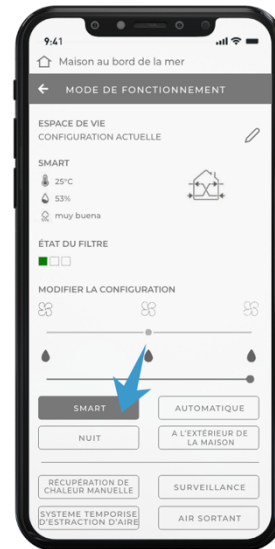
9:41

Maison au bord de la mer

MODE DE FONCTIONNEMENT

ESPACE DE VIE
CONFIGURATION ACTUELLE

SMART
25°C
53%
muy buena

ÉTAT DU FILTRE

MODIFIER LA CONFIGURATION

SMART
AUTOMATIQUE
NUIT
A L'EXTÉRIEUR DE LA MAISON
RÉCUPÉRATION DE CHALEUR MANUELLE
SURVEILLANCE
SYSTEME TEMPORISE D'EXTRACTION D'AIRE
AIR SORTANT